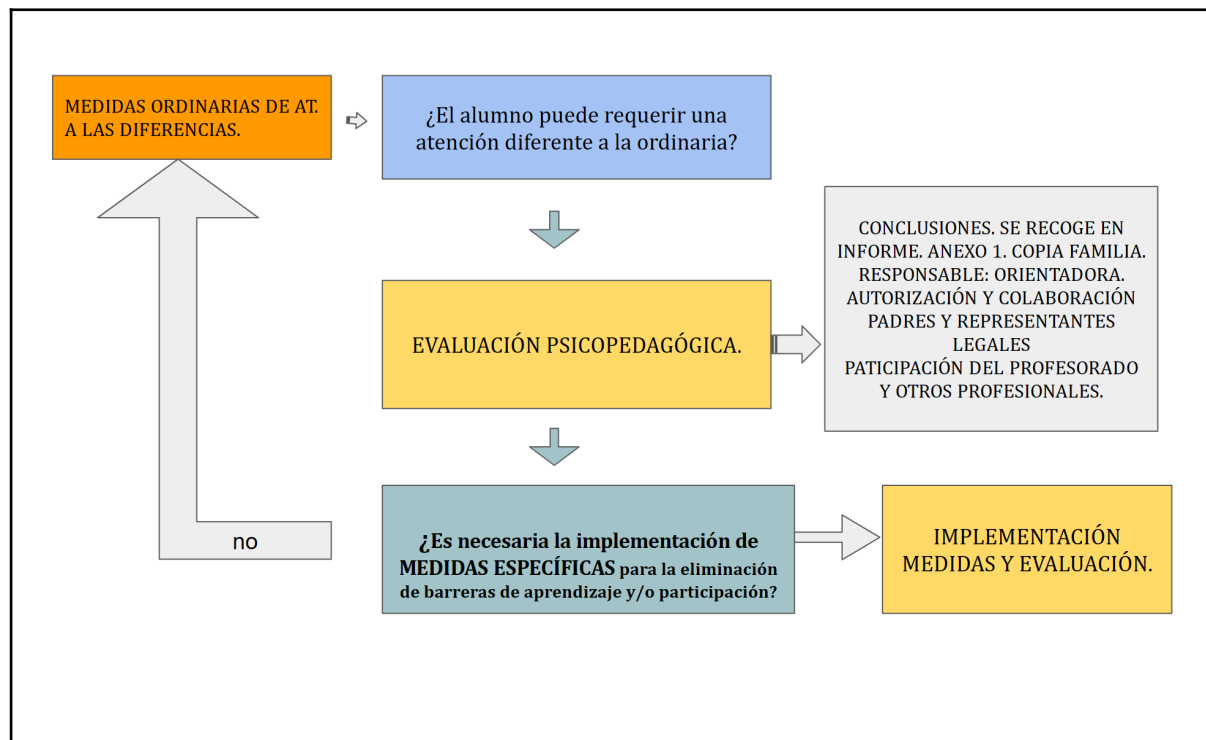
MEDIDAS ORDINARIAS DE AT. A LAS DIFERENCIAS.

¿El alumno puede requerir una atención diferente a la ordinaria?

EVALUACIÓN PSICOPEDAGÓGICA.

CONCLUSIONES. SE RECOGE EN INFORME. ANEXO 1. COPIA FAMILIA. RESPONSABLE: ORIENTADORA. AUTORIZACIÓN Y COLABORACIÓN PADRES Y REPRESENTANTES LEGALES PATICIPACIÓN DEL PROFESORADO Y OTROS PROFESIONALES.

no

¿Es necesaria la implementación de MEDIDAS ESPECÍFICAS para la eliminación de barreras de aprendizaje y/o participación?

IMPLEMENTACIÓN MEDIDAS Y EVALUACIÓN.